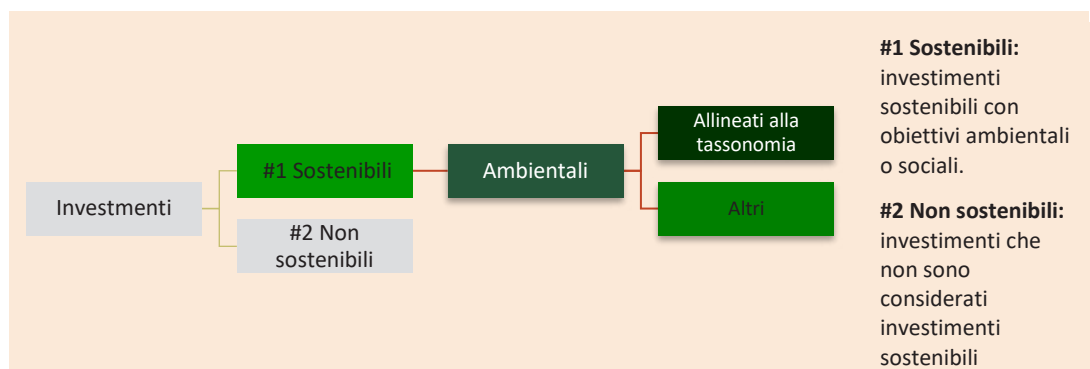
Investmenti

#1 Sostenibili

#2 Non sostenibili

Ambientali

Allineati alla tassonomia

Altri

**#1 Sostenibili:** investimenti sostenibili con obiettivi ambientali o sociali.

**#2 Non sostenibili:** investimenti che non sono considerati investimenti sostenibili